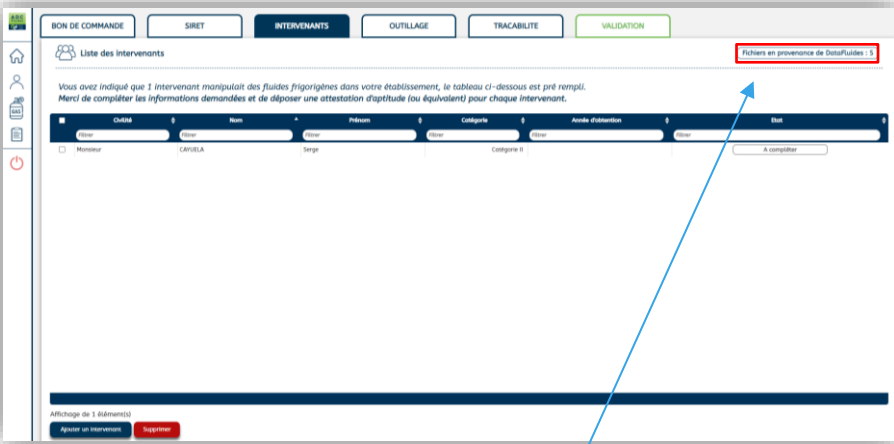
ABE

BON DE COMMANDE | SIRET | INTERVENANTS | OUTILLAGE | TRACABILITE | VALIDATION

Liste des intervenants

Fichiers en provenance de DataFluides : 5

Vous avez indiqué que 1 intervenant manipulait des fluides frigorigènes dans votre établissement, le tableau ci-dessous est pré rempli.
Merci de compléter les informations demandées et de déposer une attestation d'aptitude (ou équivalent) pour chaque intervenant.

| | Civilité | Nom | Prénom | Catégorie | Année d'obtention | Etat |
|---|---|---|---|---|---|---|
| | Filtrer | Filtrer | Filtrer | Filtrer | Filtrer | Filtrer |
| | Monsieur | CAYUELA | Serge | Catégorie II | | A compléter |

Affichage de 1 élément(s)

Ajouter un intervenant
Supprimer